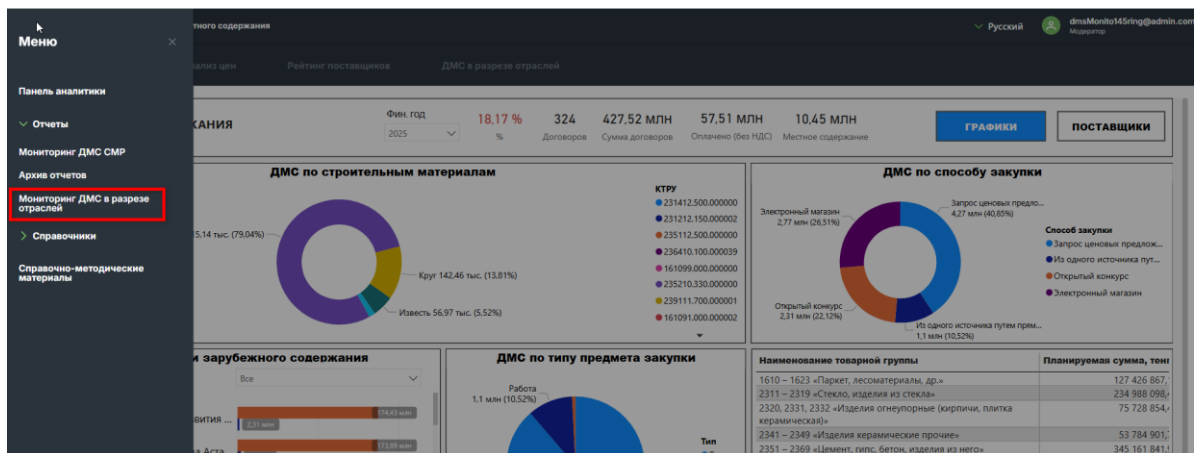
Меню

Панель аналитики

Отчеты

Мониторинг ДМС СМР

Архив отчетов

Мониторинг ДМС в разрезе отраслей

Справочники

Справочно-методические материалы

тного содержания

Русский

dmsMonito145ring@admin.com
Модератор

ализ цен

Рейтинг поставщиков

ДМС в разрезе отраслей

КАНИЯ

Фин. год
2025

18,17 %
%

324
Договоров

427,52 млн
Сумма договоров

57,51 млн
Оплачено (без НДС)

10,45 млн
Местное содержание

ГРАФИКИ

ПОСТАВЩИКИ

ДМС по строительным материалам

5,14 тыс. (79,04%)

Круг 142,46 тыс. (13,81%)

Известь 56,97 тыс. (5,52%)

КТРУ
231412.500.000000
231212.150.000002
235112.500.000000
236410.100.000039
161099.000.000000
235210.330.000000
239111.700.000001
161091.000.000002

ДМС по способу закупки

Электронный магазин
2,77 млн (26,51%)

Запрос ценовых предло...
4,27 млн (40,85%)

Открытый конкурс
2,31 млн (22,12%)

Из одного источника путем прям...
1,1 млн (10,52%)

Способ закупки
Запрос ценовых предлож...
Из одного источника пут...
Открытый конкурс
Электронный магазин

и зарубежного содержания

Все

вития ...

174,43 млн

2,31 млн

173,89 млн

ДМС по типу предмета закупки

Работа
1,1 млн (10,52%)

Тип

| Наименование товарной группы | Планируемая сумма, тен |
|---|---|
| 1610 – 1623 «Паркет, лесоматериалы, др.» | 127 426 867, |
| 2311 – 2319 «Стекло, изделия из стекла» | 234 988 098, |
| 2320, 2331, 2332 «Изделия огнеупорные (кирпичи, плитка керамическая)» | 75 728 854, |
| 2341 – 2349 «Изделия керамические прочие» | 53 784 901, |
| 2351 – 2369 «Цемент, гипс, бетон, изделия из него» | 345 161 841, |